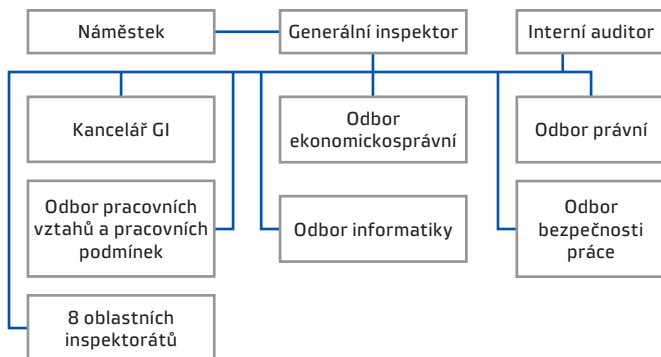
Náměstek

Generální inspektor

Interní auditor

Kancelář GI

Odbor ekonomickosprávní

Odbor právní

Odbor pracovních vztahů a pracovních podmínek

Odbor informatiky

Odbor bezpečnosti práce

8 oblastních inspektorátů